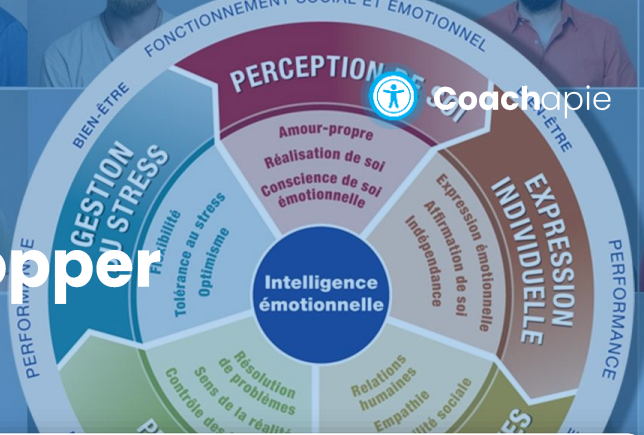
FONCTIONNEMENT SOCIAL ET ÉMOTIONNEL

BIEN-ÊTRE

BIEN-ÊTRE

PERCEPTION DE SOI

Coachapie

Amour-propre
Réalisation de soi
Conscience de soi émotionnelle

GESTION DU STRESS

Flexibilité
Tolérance au stress
Optimisme

EXPRESSION INDIVIDUELLE

Expression émotionnelle
Affirmation de soi
Indépendance

Intelligence émotionnelle

opper

PERFORMANCE

PERFORMANCE

Résolution de problèmes
Sens de la réalité
Contrôle des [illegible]

Relations humaines
Empathie
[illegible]ilité sociale